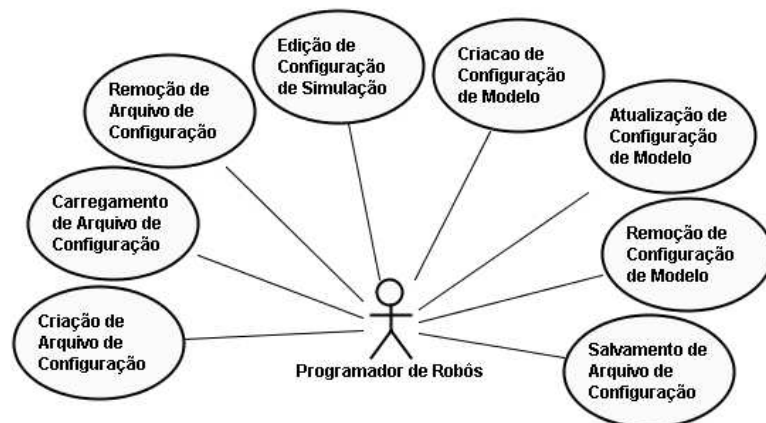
Remoção de Arquivo de Configuração

Edição de Configuração de Simulação

Criacao de Configuração de Modelo

Atualização de Configuração de Modelo

Carregamento de Arquivo de Configuração

Remoção de Configuração de Modelo

Criação de Arquivo de Configuração

Programador de Robôs

Salvamento de Arquivo de Configuração